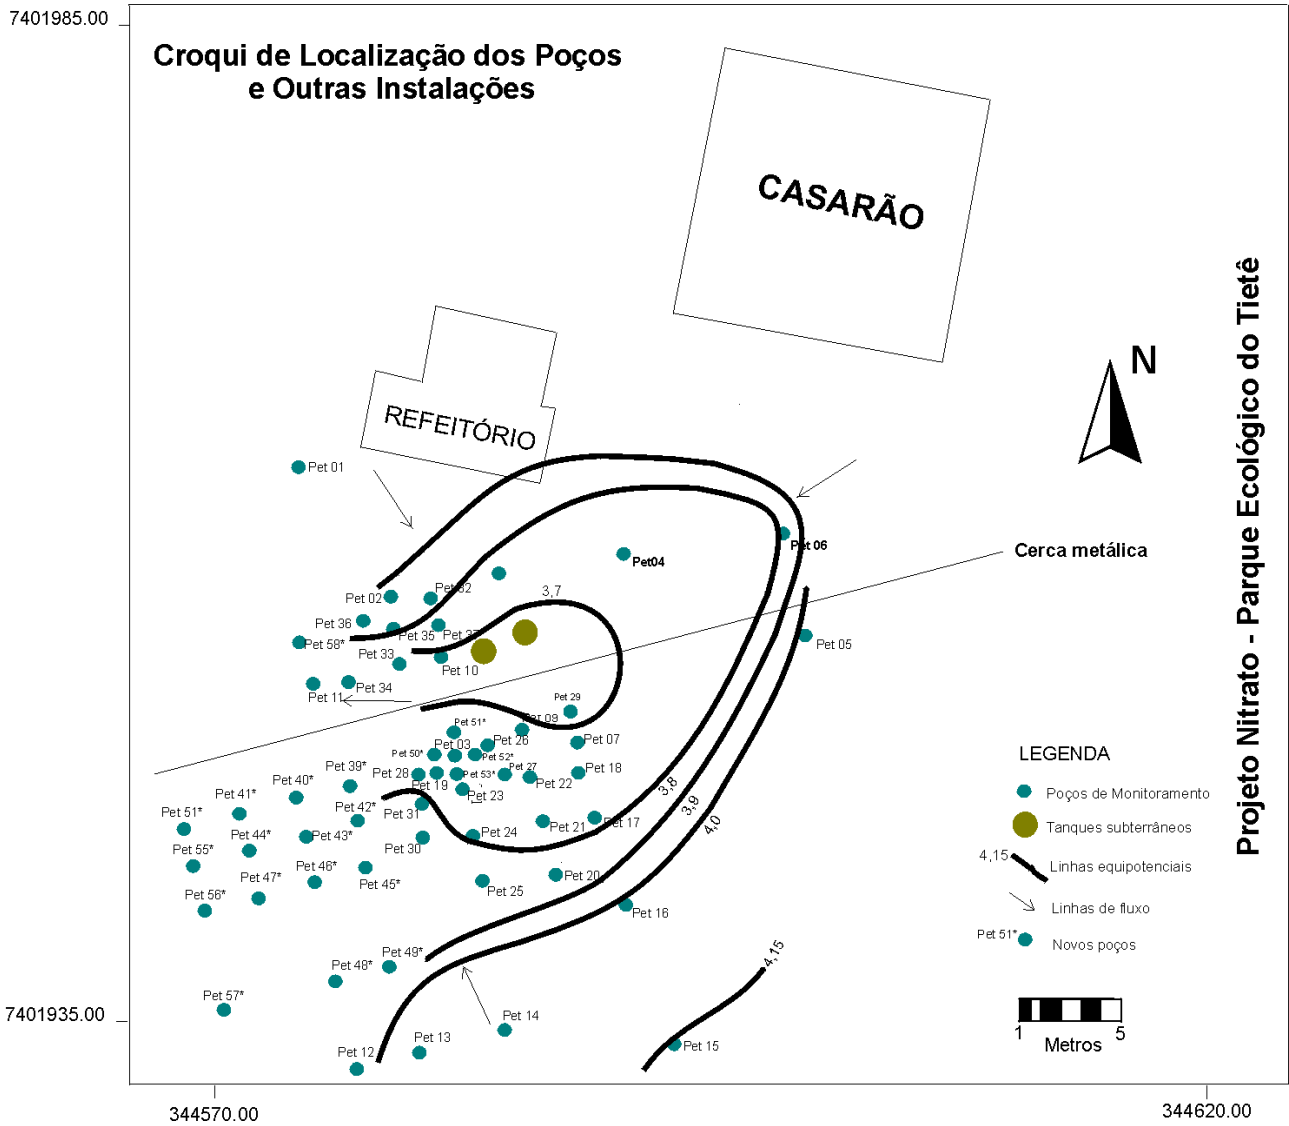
7401985.00

Croqui de Localização dos Poços e Outras Instalações

CASARÃO

REFEITÓRIO

N

Projeto Nitrato - Parque Ecológico do Tietê

Cerca metálica

Pet 01
Pet 06
Pet04
Pet 02
Pet 32
3,7
Pet 36
Pet 58*
Pet 35
Pet 37
Pet 33
Pet 10
Pet 05
Pet 34
Pet 11
Pet 29
Pet 51*
Pet 09
Pet 03
Pet 26
Pet 07
Pet 50*
Pet 52*
Pet 39*
Pet 28
Pet 53*
Pet 27
Pet 18
Pet 40*
Pet 19
Pet 22
Pet 41*
Pet 23
3,8
Pet 51*
Pet 42*
Pet 31
3,9
Pet 17
Pet 21
4,0
Pet 44*
Pet 43*
Pet 24
Pet 55*
Pet 30
Pet 46*
Pet 20
Pet 47*
Pet 45*
Pet 25
Pet 56*
Pet 16
Pet 49*
Pet 48*
4,15
Pet 57*
Pet 14
Pet 13
Pet 15
Pet 12

LEGENDA
Poços de Monitoramento
Tanques subterrâneos
4,15
Linhas equipotenciais
Linhas de fluxo
Pet 51*
Novos poços

1 Metros 5

7401935.00

344570.00

344620.00